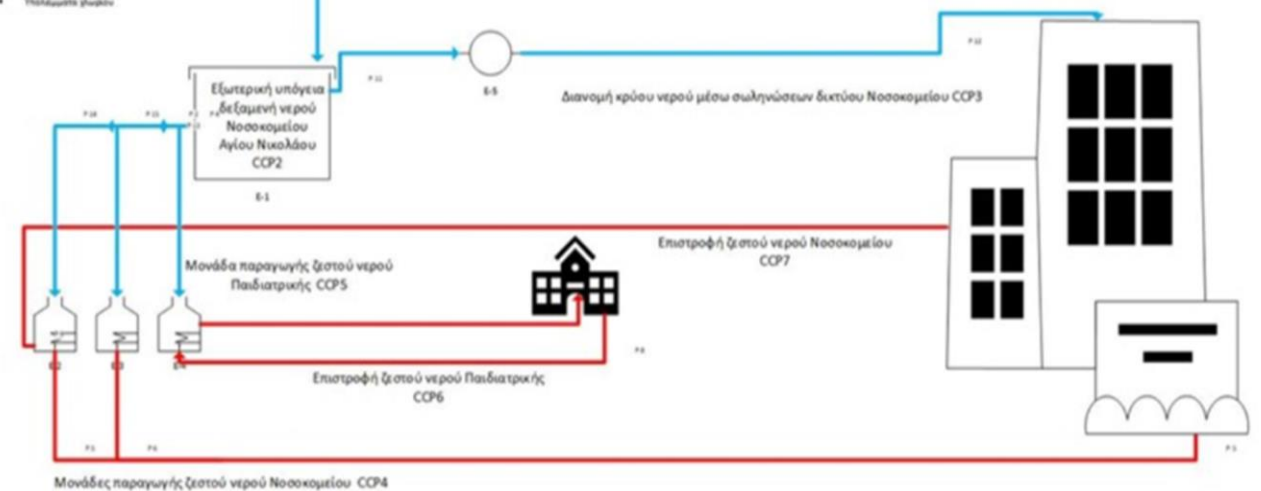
Υπόμνημα γραφου

Εξωτερική υπόγεια δεξαμενή νερού Νοσοκομείου Αγίου Νικολάου CCP2

E-1

P-11

E-5

P-12

Διανομή κρύου νερού μέσω σωληνώσεων δικτύου Νοσοκομείου CCP3

P-14

P-13

Επιστροφή ζεστού νερού Νοσοκομείου CCP7

Μονάδα παραγωγής ζεστού νερού Παιδιατρικής CCP5

E-2

E-3

E-4

P-8

Επιστροφή ζεστού νερού Παιδιατρικής CCP6

P-5

P-6

P-3

Μονάδες παραγωγής ζεστού νερού Νοσοκομείου CCP4